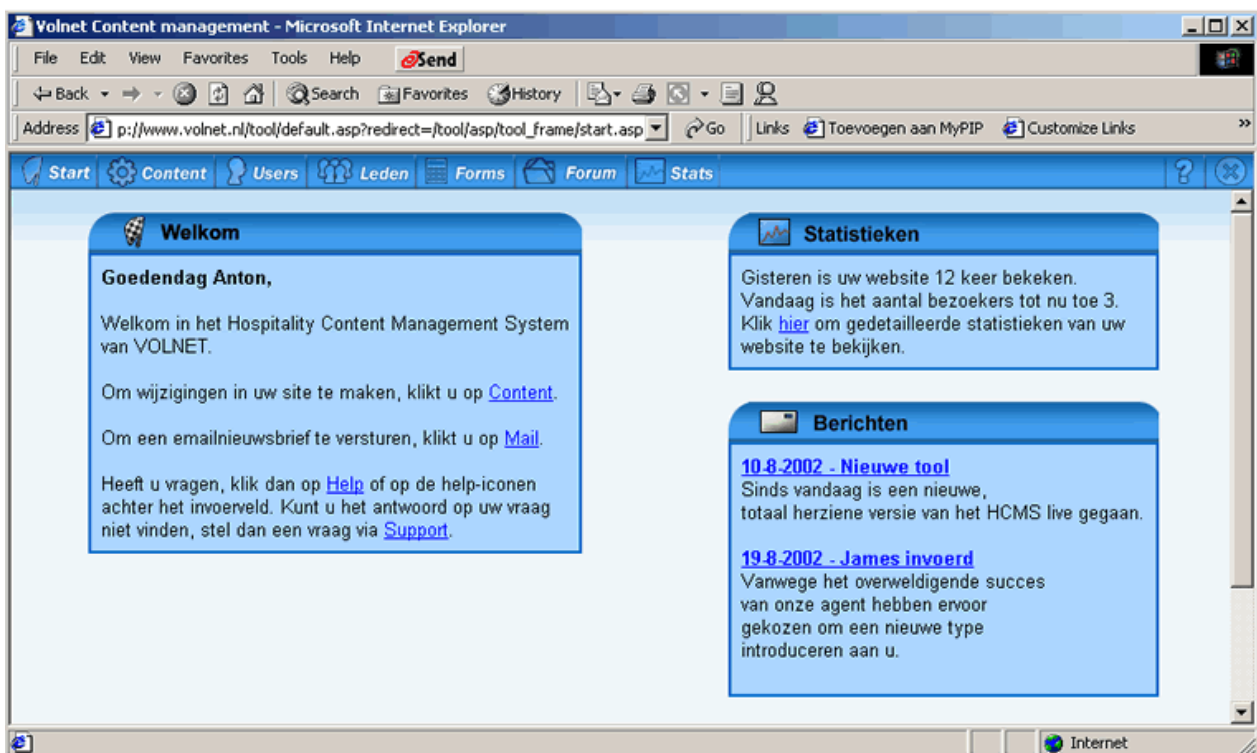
Volnet Content management - Microsoft Internet Explorer

File Edit View Favorites Tools Help Send

Back Search Favorites History

Address p://www.volnet.nl/tool/default.asp?redirect=/tool/asp/tool_frame/start.asp Go Links Toevoegen aan MyPIP Customize Links

Start Content Users Leden Forms Forum Stats

Welkom

Goedendag Anton,

Welkom in het Hospitality Content Management System van VOLNET.

Om wijzigingen in uw site te maken, klikt u op Content.

Om een emailnieuwsbrief te versturen, klikt u op Mail.

Heeft u vragen, klik dan op Help of op de help-iconen achter het invoerveld. Kunt u het antwoord op uw vraag niet vinden, stel dan een vraag via Support.

Statistieken

Gisteren is uw website 12 keer bekeken. Vandaag is het aantal bezoekers tot nu toe 3. Klik hier om gedetailleerde statistieken van uw website te bekijken.

Berichten

10-8-2002 - Nieuwe tool
Sinds vandaag is een nieuwe, totaal herziene versie van het HCMS live gegaan.

19-8-2002 - James invoerd
Vanwege het overweldigende succes van onze agent hebben ervoor gekozen om een nieuwe type introduceren aan u.

Internet